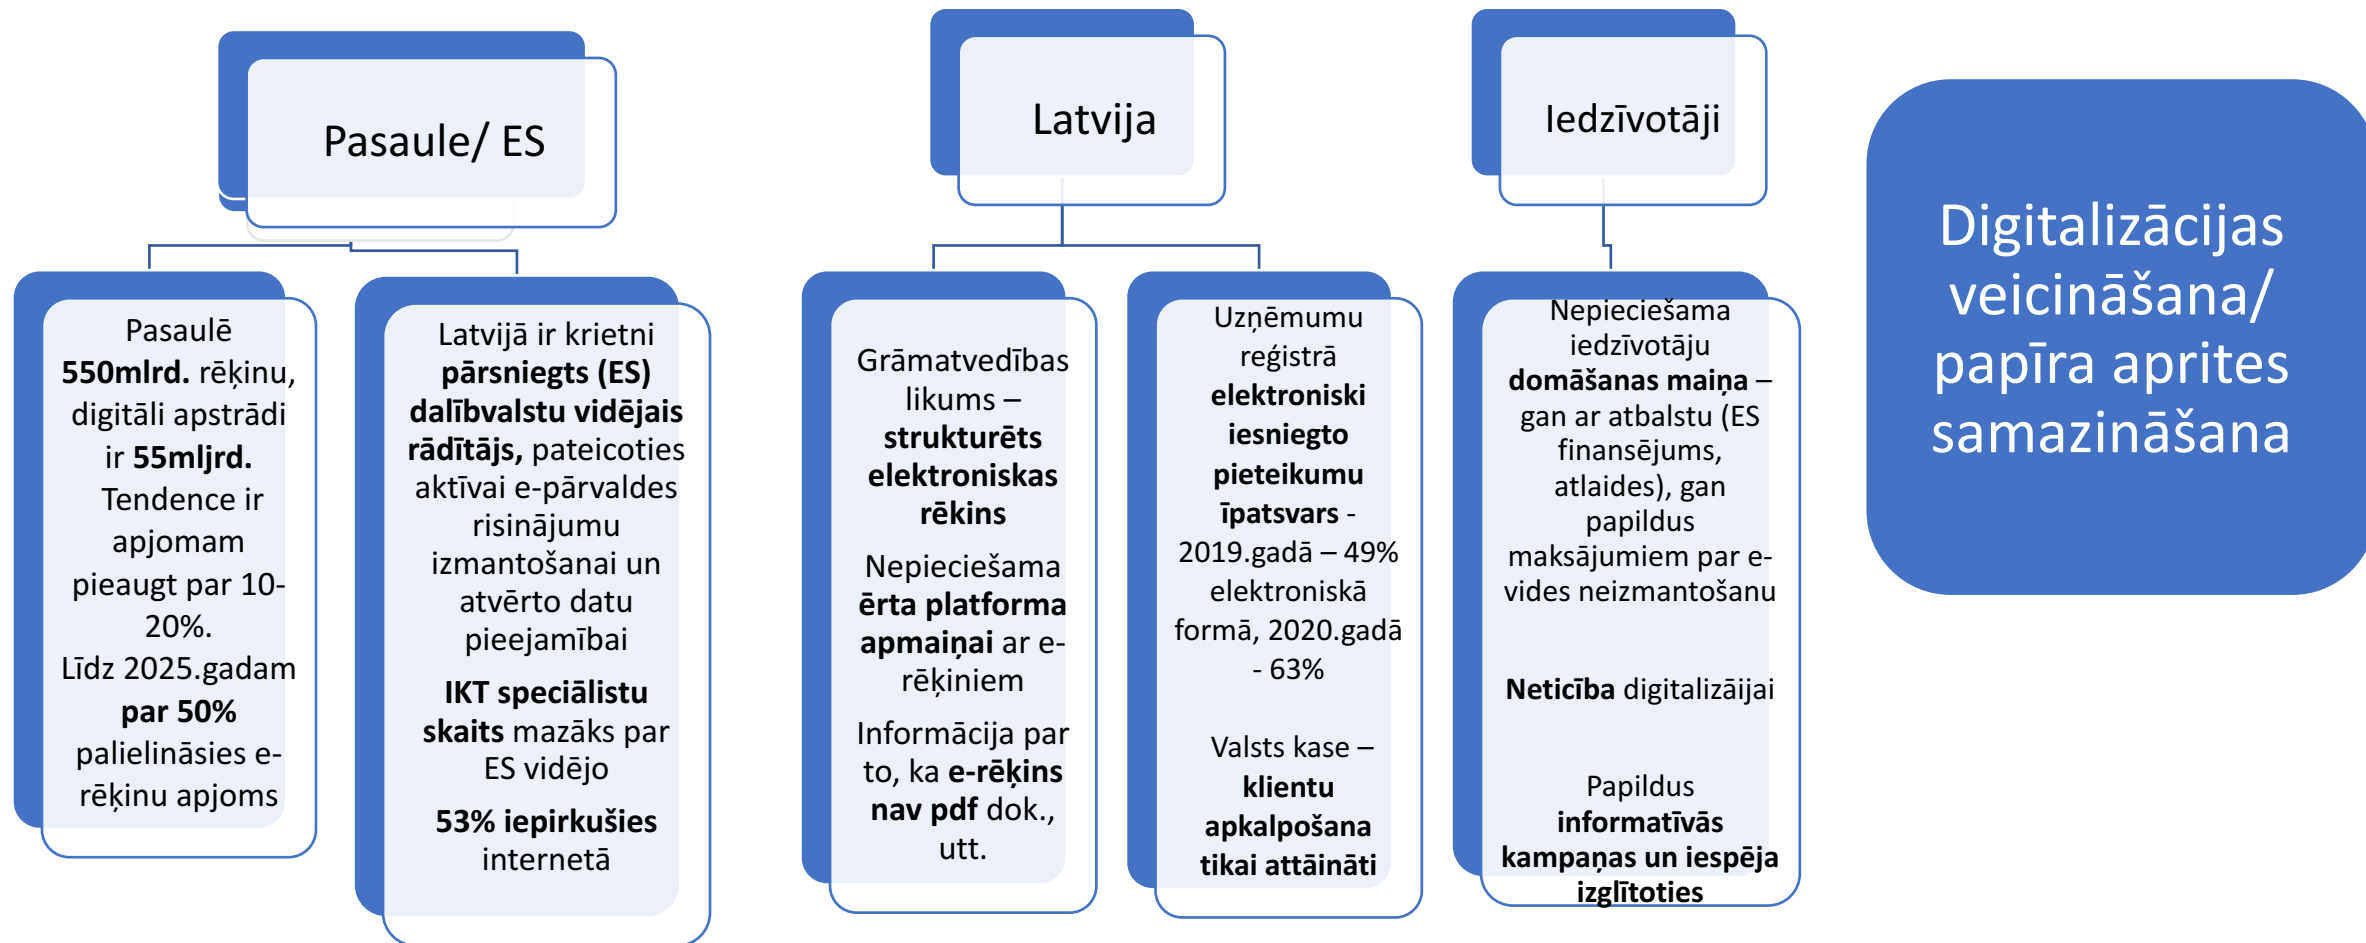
Pasaule/ ES

Latvija

Iedzīvotāji

Digitalizācijas veicināšana/ papīra aprites samazināšana

Pasaulē **550mlrd.** rēķinu, digitāli apstrādi ir **55mljrd.** Tendence ir apjomam pieaugt par 10-20%. Līdz 2025.gadam **par 50%** palielināsies e-rēķinu apjoms

Latvijā ir krietni **pārsniegts (ES) dalībvalstu vidējais rādītājs,** pateicoties aktīvai e-pārvaldes risinājumu izmantošanai un atvērto datu pieejamībai

**IKT speciālistu skaits** mazāks par ES vidējo

**53% iepirkušies** internetā

Grāmatvedības likums – **strukturēts elektroniskas rēkins**

Nepieciešama **ērta platforma apmaiņai** ar e-rēķiniem

Informācija par to, ka **e-rēķins nav pdf** dok., utt.

Uzņēmumu reģistrā **elektroniski iesniegto pieteikumu īpatsvars** - 2019.gadā – 49% elektroniskā formā, 2020.gadā - 63%

Valsts kase – **klientu apkalpošana tikai attāināti**

Nepieciešama iedzīvotāju **domāšanas maiņa** – gan ar atbalstu (ES finansējums, atlaides), gan papildus maksājumiem par e-vides neizmantošanu

**Neticība** digitalizāijai

Papildus **informatīvās kampaņas un iespēja izglītoties**